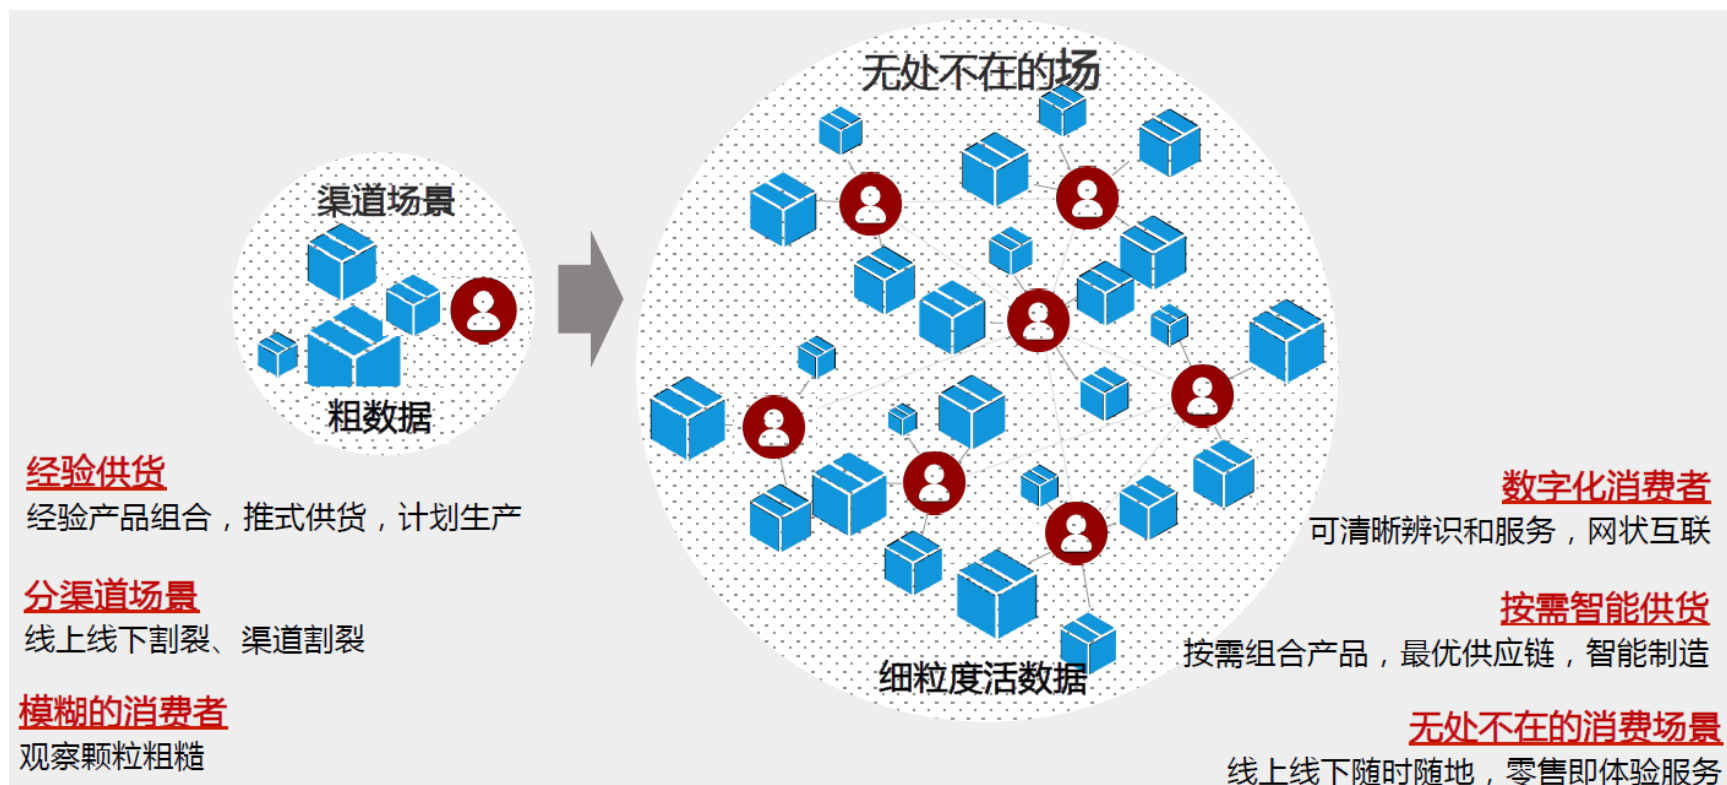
渠道场景

粗数据

无处不在的场

细粒度活数据

经验供货
经验产品组合，推式供货，计划生产

分渠道场景
线上线下割裂、渠道割裂

模糊的消费者
观察颗粒粗糙

数字化消费者
可清晰辨识和服务，网状互联

按需智能供货
按需组合产品，最优供应链，智能制造

无处不在的消费场景
线上线下随时随地，零售即体验服务